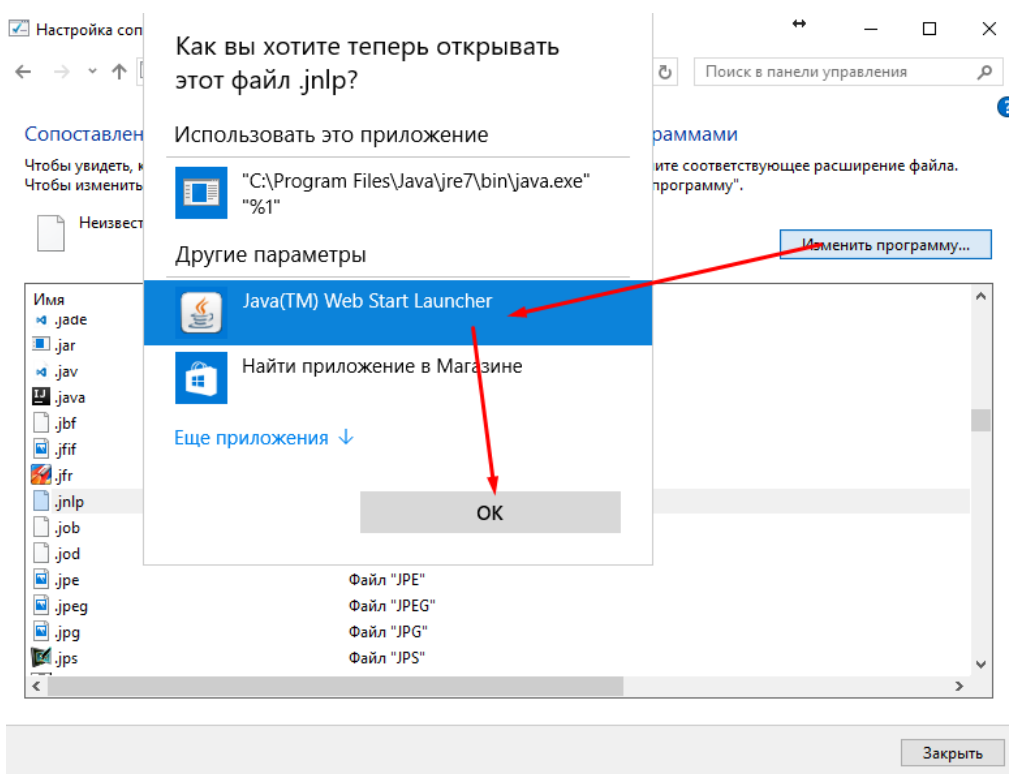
Настройка соп

Поиск в панели управления

Сопоставлен

программами

Чтобы увидеть, к

ите соответствующее расширение файла.

Чтобы изменить

программу".

Неизвест

Изменить программу...

Как вы хотите теперь открывать этот файл .jnlp?

Использовать это приложение

"C:\Program Files\Java\jre7\bin\java.exe" "%1"

Другие параметры

Java(TM) Web Start Launcher

Найти приложение в Магазине

Еще приложения ↓

OK

Имя

.jade

.jar

.jav

.java

.jbf

.jfif

.jfr

.jnlp

.job

.jod

.jpe Файл "JPE"

.jpeg Файл "JPEG"

.jpg Файл "JPG"

.jps Файл "JPS"

Закрыть